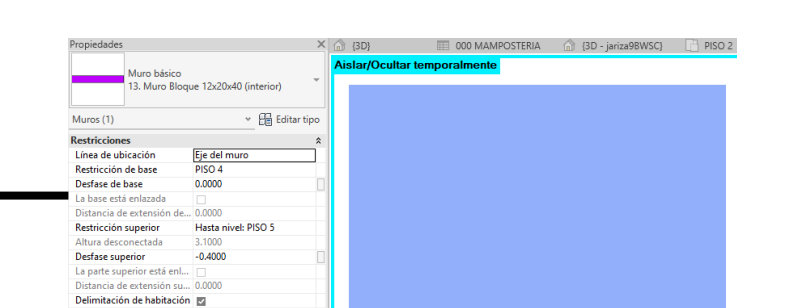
Propiedades

Muro básico
13. Muro Bloque 12x20x40 (interior)

Muros (1)
Editar tipo

Restricciones

| | |
|---|---|
| Línea de ubicación | Eje del muro |
| Restricción de base | PISO 4 |
| Desfase de base | 0.0000 |
| La base está enlazada | |
| Distancia de extensión de... | 0.0000 |
| Restricción superior | Hasta nivel: PISO 5 |
| Altura desconectada | 3.1000 |
| Desfase superior | -0.4000 |
| La parte superior está enl... | |
| Distancia de extensión su... | 0.0000 |
| Delimitación de habitación | ☑ |

{3D}
000 MAMPOSTERIA
{3D - jariza98WSC}
PISO 2

Aislar/Ocultar temporalmente